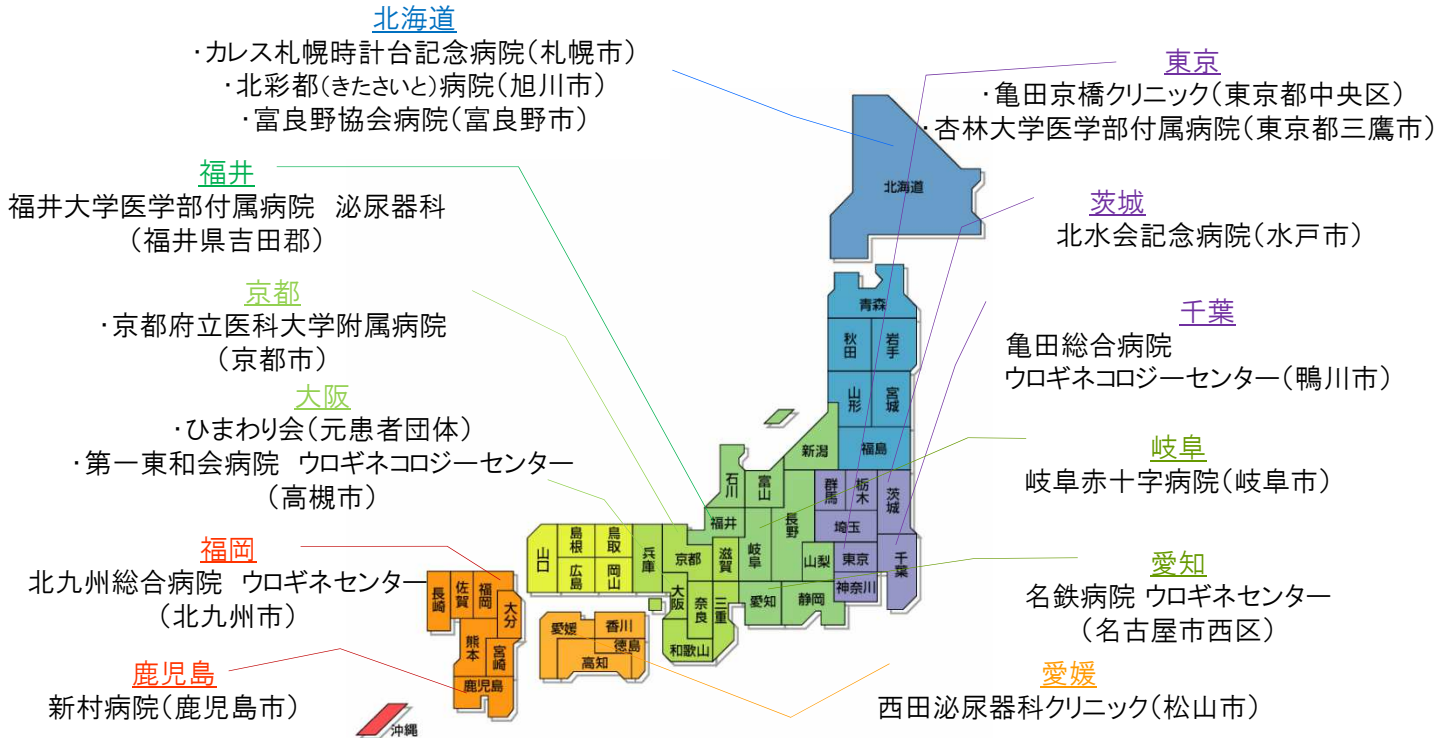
北海道
・カレス札幌時計台記念病院(札幌市)
・北彩都(きたさいと)病院(旭川市)
・富良野協会病院(富良野市)

東京
・亀田京橋クリニック(東京都中央区)
・杏林大学医学部付属病院(東京都三鷹市)

福井
福井大学医学部付属病院 泌尿器科
(福井県吉田郡)

茨城
北水会記念病院(水戸市)

京都
・京都府立医科大学附属病院
(京都市)

千葉
亀田総合病院
ウロギネコロジーセンター(鴨川市)

大阪
・ひまわり会(元患者団体)
・第一東和会病院 ウロギネコロジーセンター
(高槻市)

岐阜
岐阜赤十字病院(岐阜市)

福岡
北九州総合病院 ウロギネセンター
(北九州市)

愛知
名鉄病院 ウロギネセンター
(名古屋市西区)

鹿児島
新村病院(鹿児島市)

愛媛
西田泌尿器科クリニック(松山市)

北海道
青森
秋田
岩手
山形
宮城
新潟
福島
石川
富山
群馬
栃木
茨城
福井
長野
埼玉
山口
島根
鳥取
兵庫
京都
滋賀
岐阜
山梨
東京
千葉
広島
岡山
大阪
奈良
三重
愛知
静岡
神奈川
長崎
佐賀
福岡
大分
愛媛
香川
徳島
高知
和歌山
熊本
宮崎
鹿児島
沖縄